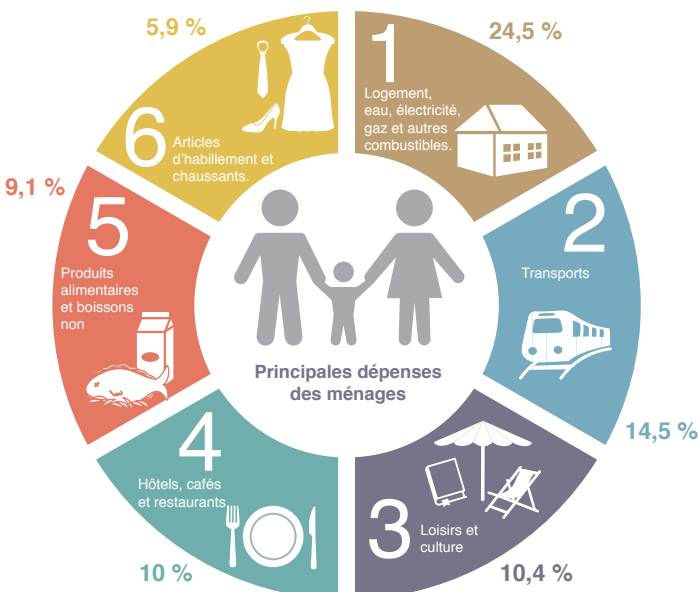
1
Logement, eau, électricité, gaz et autres combustibles.
24,5 %

2
Transports
14,5 %

3
Loisirs et culture
10,4 %

4
Hôtels, cafés et restaurants
10 %

5
Produits alimentaires et boissons non
9,1 %

6
Articles d'habillement et chaussants.
5,9 %

Principales dépenses des ménages